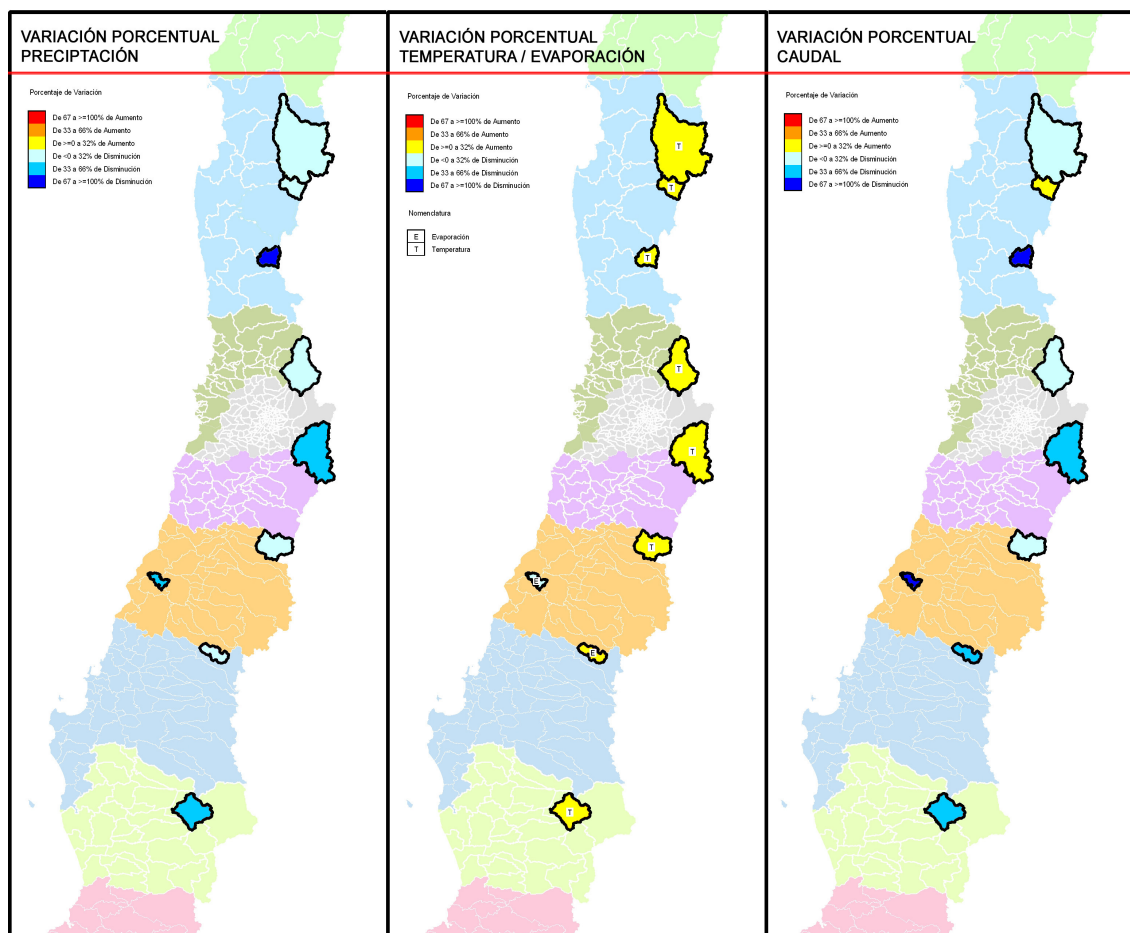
VARIACIÓN PORCENTUAL PRECIPTACIÓN

Porcentaje de Variación

De 67 a >=100% de Aumento
De 33 a 66% de Aumento
De >=0 a 32% de Aumento
De <0 a 32% de Disminución
De 33 a 66% de Disminución
De 67 a >=100% de Disminución

VARIACIÓN PORCENTUAL TEMPERATURA / EVAPORACIÓN

Porcentaje de Variación

De 67 a >=100% de Aumento
De 33 a 66% de Aumento
De >=0 a 32% de Aumento
De <0 a 32% de Disminución
De 33 a 66% de Disminución
De 67 a >=100% de Disminución

Nomenclatura

E Evaporación
T Temperatura

T
T
T
T
T
T
E
E
T

VARIACIÓN PORCENTUAL CAUDAL

Porcentaje de Variación

De 67 a >=100% de Aumento
De 33 a 66% de Aumento
De >=0 a 32% de Aumento
De <0 a 32% de Disminución
De 33 a 66% de Disminución
De 67 a >=100% de Disminución